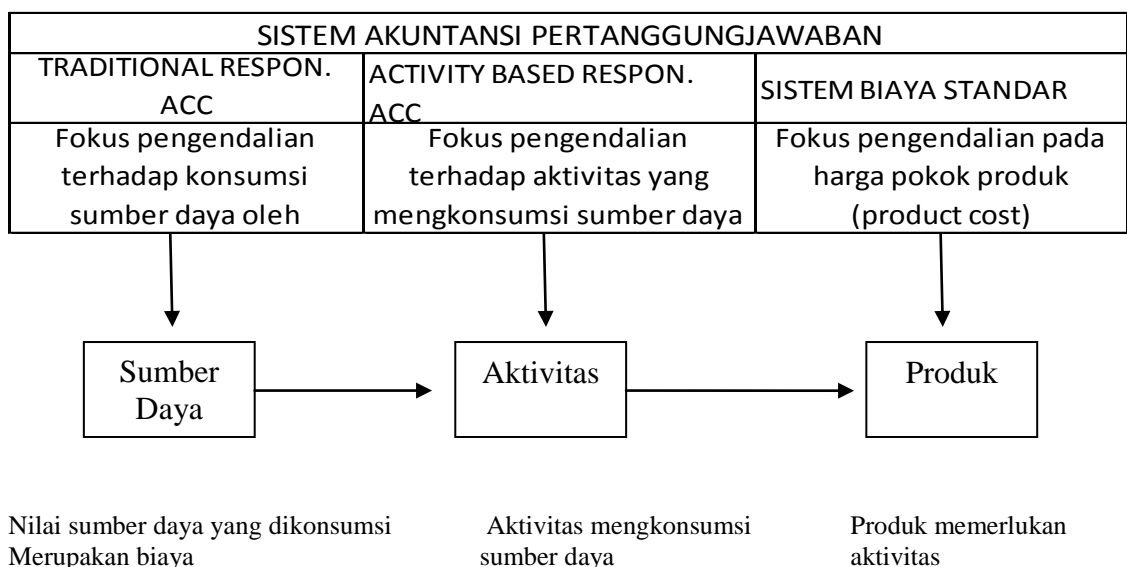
| SISTEM AKUNTANSI PERTANGGUNGJAWABAN | | |
|---|---|---|
| TRADITIONAL RESPON. ACC | ACTIVITY BASED RESPON. ACC | SISTEM BIAYA STANDAR |
| Fokus pengendalian terhadap konsumsi sumber daya oleh | Fokus pengendalian terhadap aktivitas yang mengkonsumsi sumber daya | Fokus pengendalian pada harga pokok produk (product cost) |

Sumber Daya

Aktivitas

Produk

Nilai sumber daya yang dikonsumsi Merupakan biaya

Aktivitas mengkonsumsi sumber daya

Produk memerlukan aktivitas